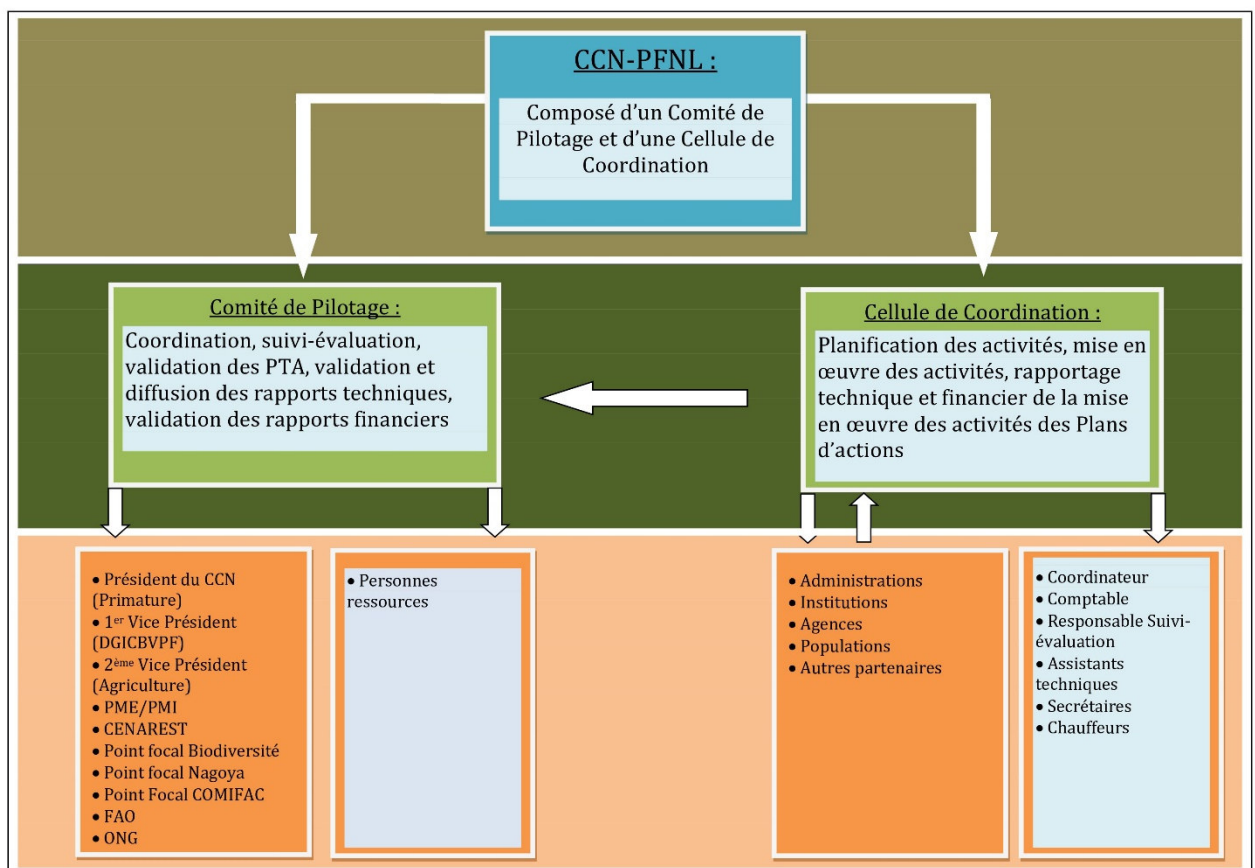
CCN-PFNL :

Composé d'un Comité de Pilotage et d'une Cellule de Coordination

Comité de Pilotage :

Coordination, suivi-évaluation, validation des PTA, validation et diffusion des rapports techniques, validation des rapports financiers

Cellule de Coordination :

Planification des activités, mise en œuvre des activités, rapportage technique et financier de la mise en œuvre des activités des Plans d'actions

• Président du CCN (Primature)
• 1$^{er}$ Vice Président (DGICBVPF)
• 2$^{ème}$ Vice Président (Agriculture)
• PME/PMI
• CENAREST
• Point focal Biodiversité
• Point focal Nagoya
• Point Focal COMIFAC
• FAO
• ONG

• Personnes ressources

• Administrations
• Institutions
• Agences
• Populations
• Autres partenaires

• Coordinateur
• Comptable
• Responsable Suivi-évaluation
• Assistants techniques
• Secrétaires
• Chauffeurs